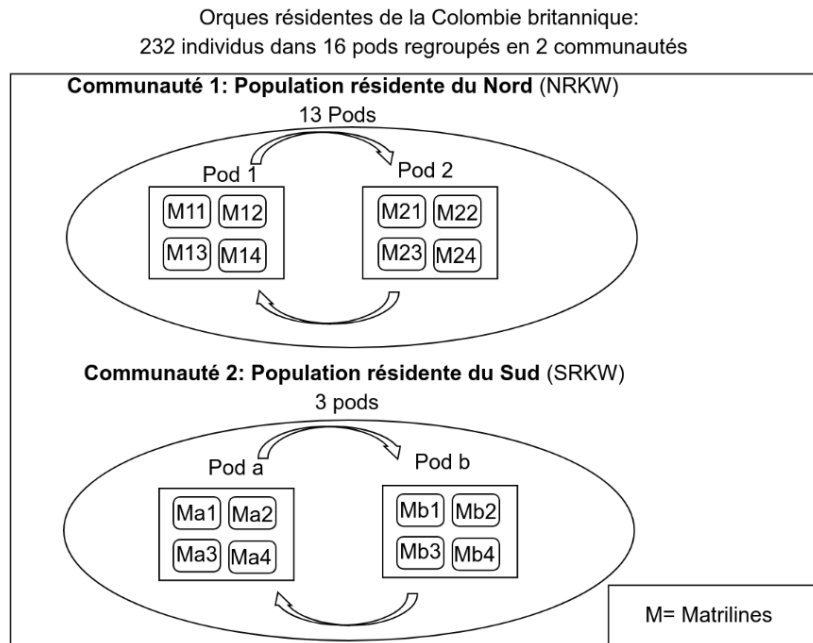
Orques résidentes de la Colombie britannique:
232 individus dans 16 pods regroupés en 2 communautés

**Communauté 1: Population résidente du Nord** (NRKW)

13 Pods

Pod 1

M11 M12
M13 M14

Pod 2

M21 M22
M23 M24

**Communauté 2: Population résidente du Sud** (SRKW)

3 pods

Pod a

Ma1 Ma2
Ma3 Ma4

Pod b

Mb1 Mb2
Mb3 Mb4

M= Matrilines